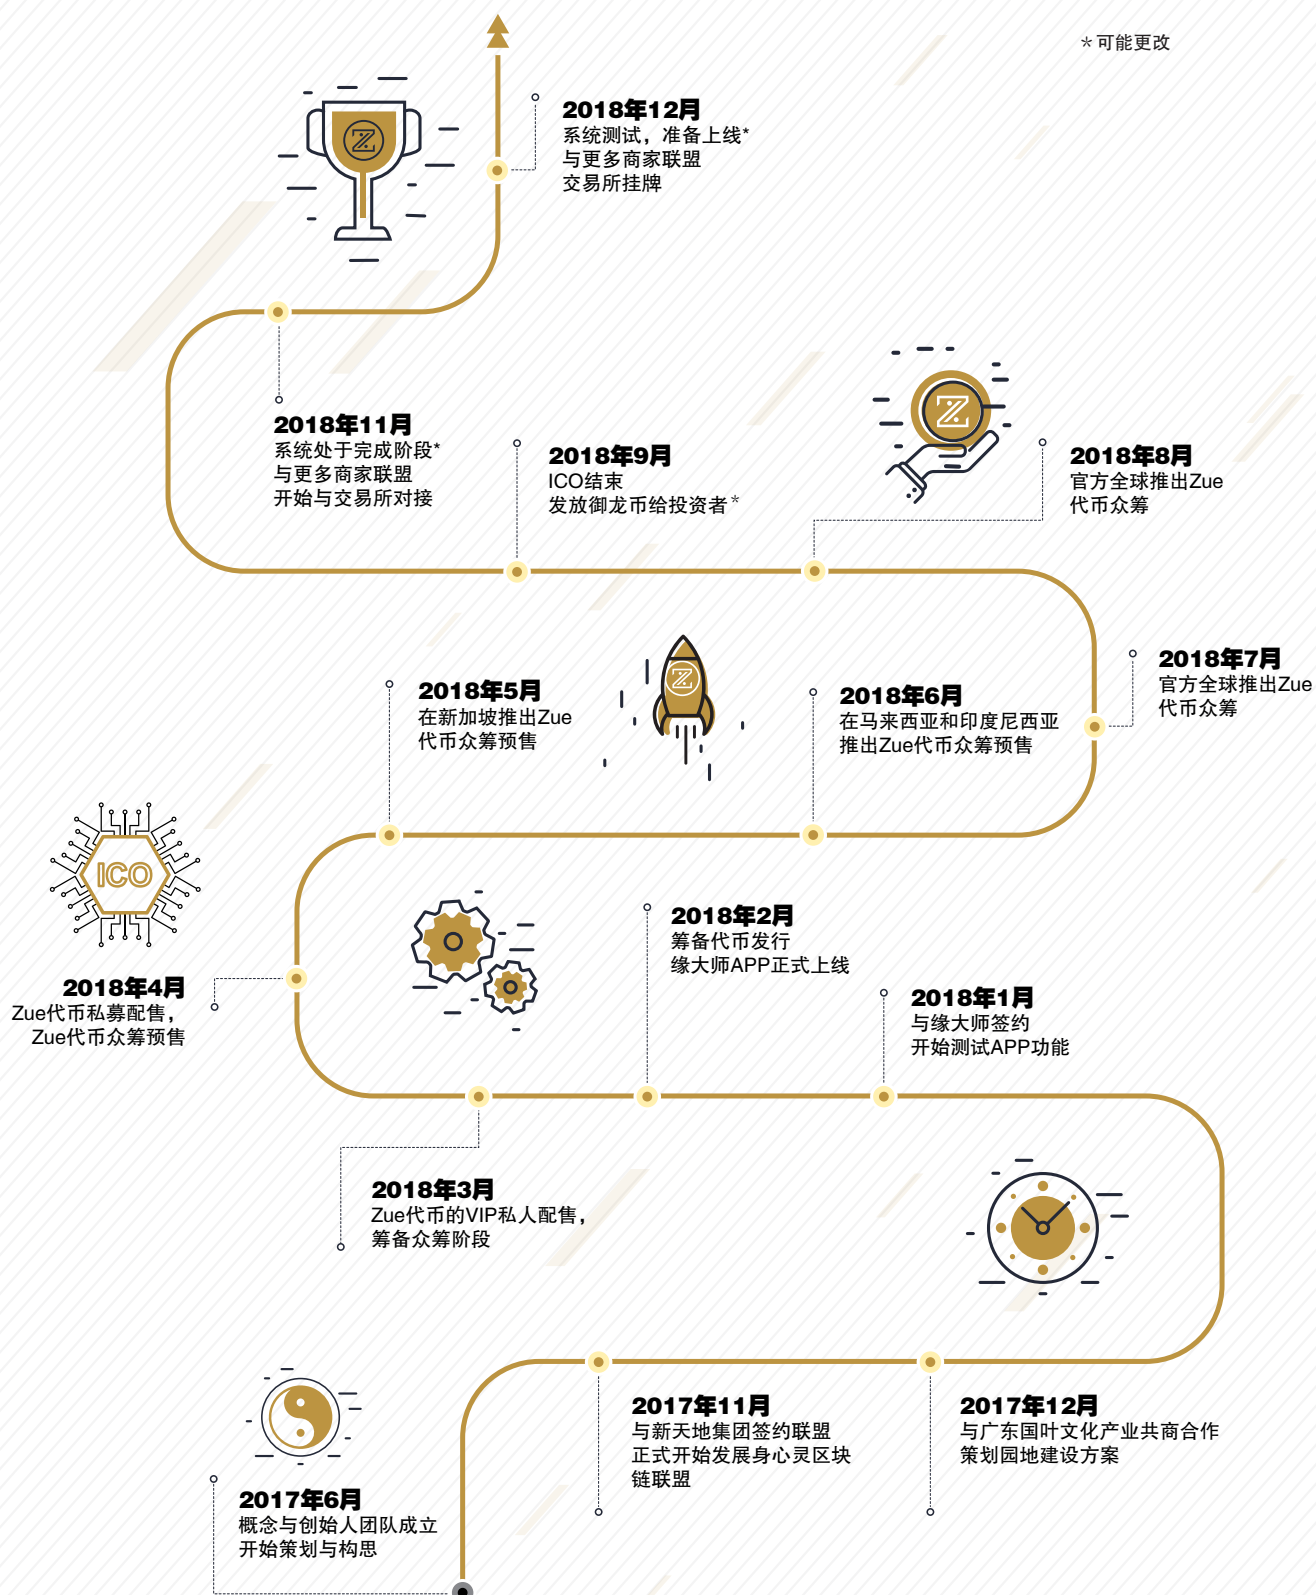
* 可能更改

2018年12月
系统测试，准备上线*
与更多商家联盟
交易所挂牌

2018年11月
系统处于完成阶段*
与更多商家联盟
开始与交易所对接

2018年9月
ICO结束
发放御龙币给投资者*

2018年8月
官方全球推出Zue
代币众筹

2018年7月
官方全球推出Zue
代币众筹

2018年5月
在新加坡推出Zue
代币众筹预售

2018年6月
在马来西亚和印度尼西亚
推出Zue代币众筹预售

ICO

2018年4月
Zue代币私募配售，
Zue代币众筹预售

2018年2月
筹备代币发行
缘大师APP正式上线

2018年1月
与缘大师签约
开始测试APP功能

2018年3月
Zue代币的VIP私人配售，
筹备众筹阶段

2017年11月
与新天地集团签约联盟
正式开始发展身心灵区块链联盟

2017年12月
与广东国叶文化产业共商合作
策划园地建设方案

2017年6月
概念与创始人团队成立
开始策划与构思